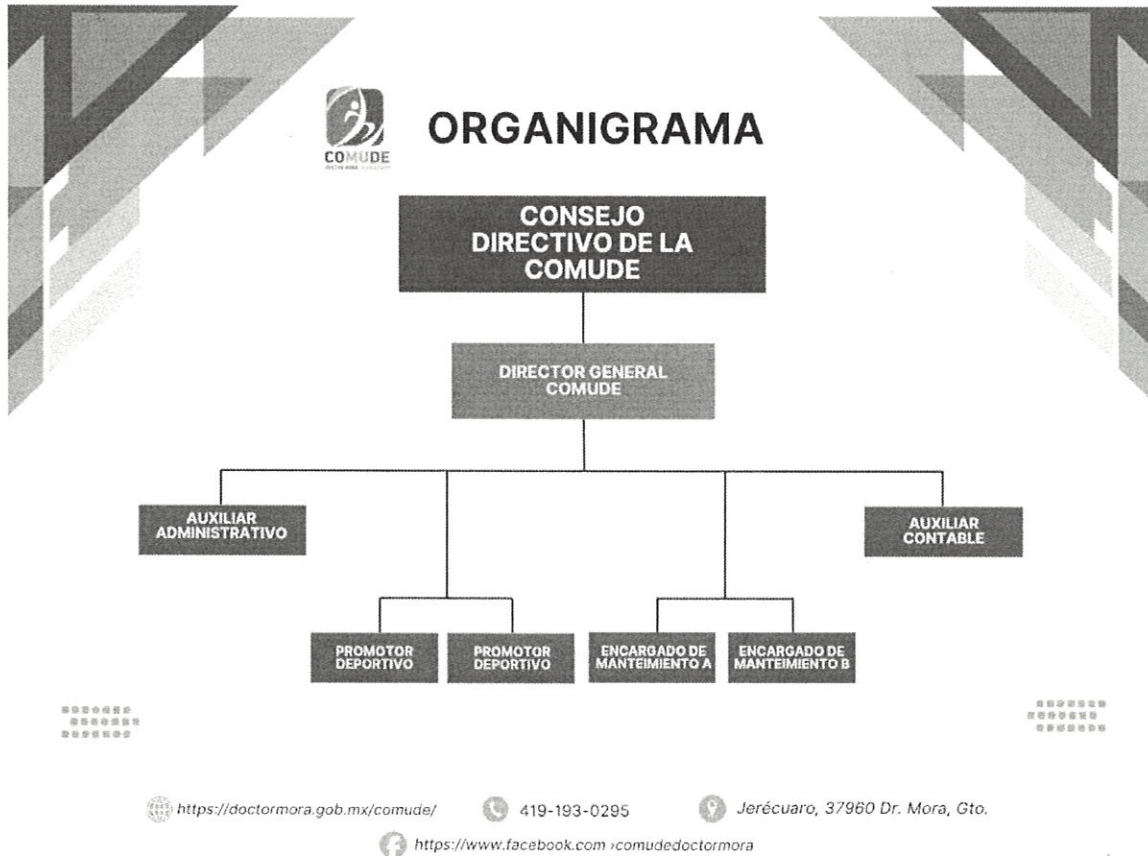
COMUDE

ORGANIGRAMA

CONSEJO DIRECTIVO DE LA COMUDE

DIRECTOR GENERAL COMUDE

AUXILIAR ADMINISTRATIVO

AUXILIAR CONTABLE

PROMOTOR DEPORTIVO

PROMOTOR DEPORTIVO

ENCARGADO DE MANTEIMIENTO A

ENCARGADO DE MANTEIMIENTO B

https://doctormora.gob.mx/comude/

419-193-0295

Jerécuaro, 37960 Dr. Mora, Gto.

https://www.facebook.com ›comudedoctormora